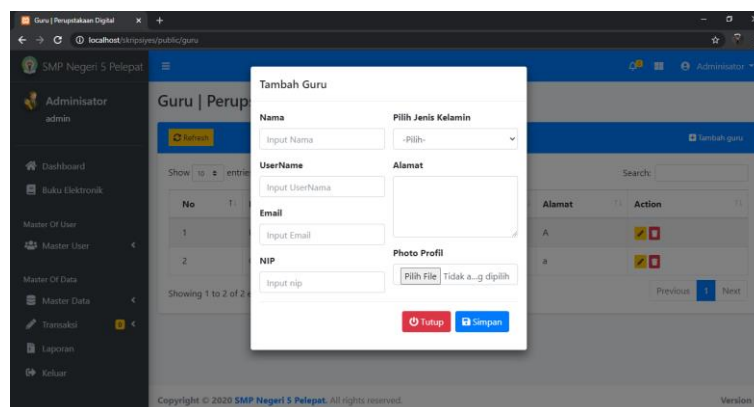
Guru | Perpustakaan Digital
localhost/skripsiyes/public/guru

SMP Negeri 5 Pelepat
Administrator

Adminisator
admin

Dashboard
Buku Elektronik

Master Of User
Master User

Master Of Data
Master Data
Transaksi
Laporan
Keluar

Guru | Perup

Refresh
Tambah guru

Show 10 entrie
Search:

| No | | Alamat | Action |
|---|---|---|---|
| 1 | | A | |
| 2 | | a | |

Showing 1 to 2 of 2 e
Previous 1 Next

Tambah Guru

Nama
Input Nama

Pilih Jenis Kelamin
-Pilih-

UserName
Input UserNama

Alamat

Email
Input Email

NIP
Input nip

Photo Profil
Pilih File Tidak a...g dipilih

Tutup
Simpan

Copyright © 2020 SMP Negeri 5 Pelepat. All rights reserved.
Version